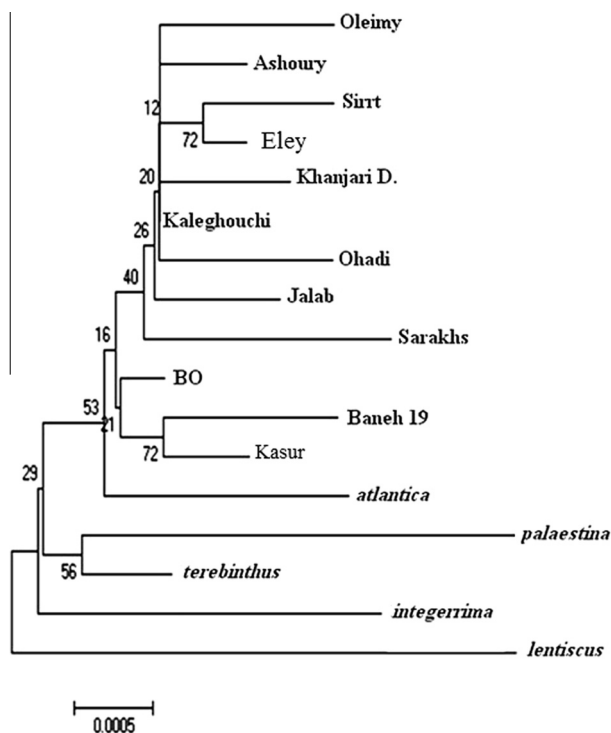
Oleimy

Ashoury

12

Sirrt

72

Eley

20

Khanjari D.

Kaleghouchi

26

Ohadi

40

Jalab

16

Sarakhs

BO

53

21

Baneh 19

72

Kasur

29

atlantica

palaestina

56

terebinthus

integerrima

lentiscus

0.0005